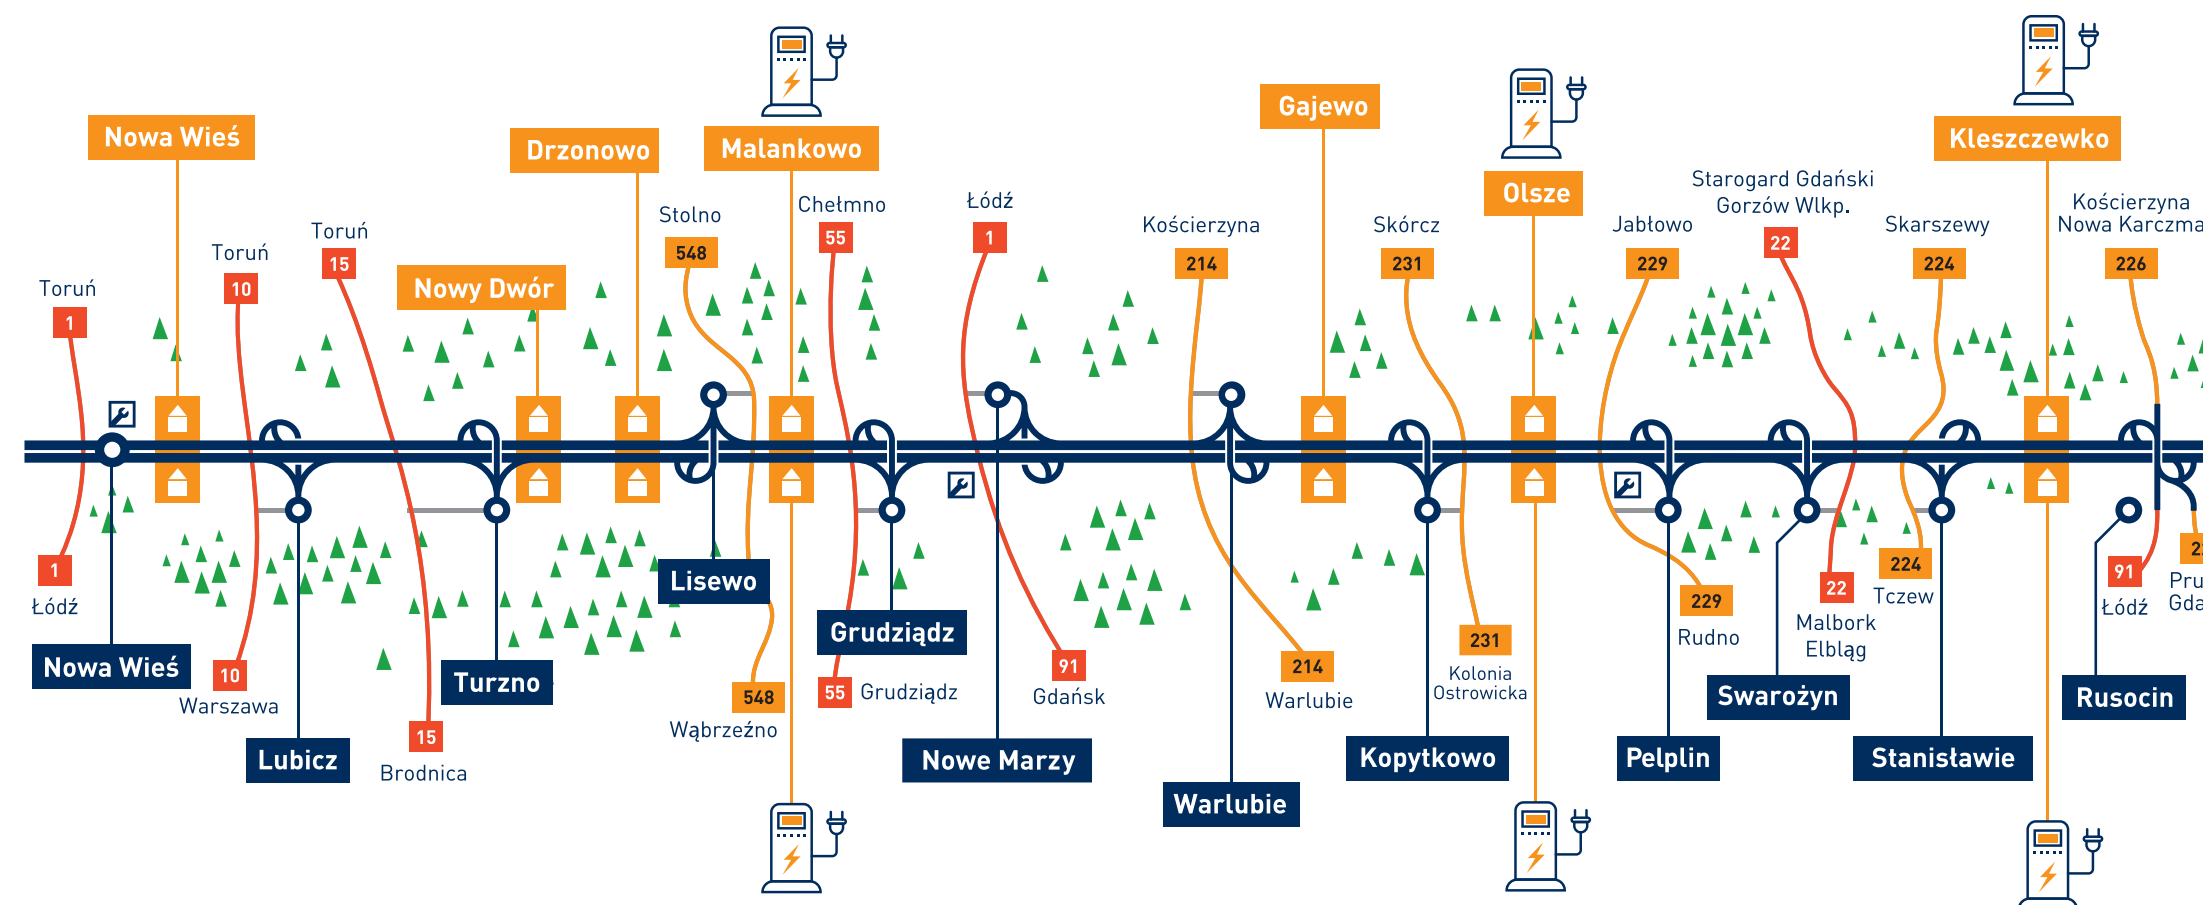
Nowa Wieś
Drzonowo
Malankowo
Gajewo
Olsze
Kleszczewko
Nowy Dwór

Toruń
1
Toruń
10
Toruń
15
Stolno
548
Chełmno
55
Łódź
1
Kościerzyna
214
Skórcz
231
Jabłowo
229
Starogard Gdański
Gorzów Wlkp.
22
Skarszewy
224
Kościerzyna
Nowa Karczma
226

1
Łódź
Nowa Wieś
10
Warszawa
Lubicz
15
Brodnica
Turzno
Lisewo
548
Wąbrzeźno
Grudziądz
55
Grudziądz
91
Gdańsk
Nowe Marzy
Warlubie
214
Warlubie
Kopytkowo
231
Kolonia
Ostrowicka
229
Rudno
Pelplin
22
Malbork
Elbląg
Swarożyn
224
Tczew
Stanisławie
91
Łódź
Rusocin
2
Pru
Gda